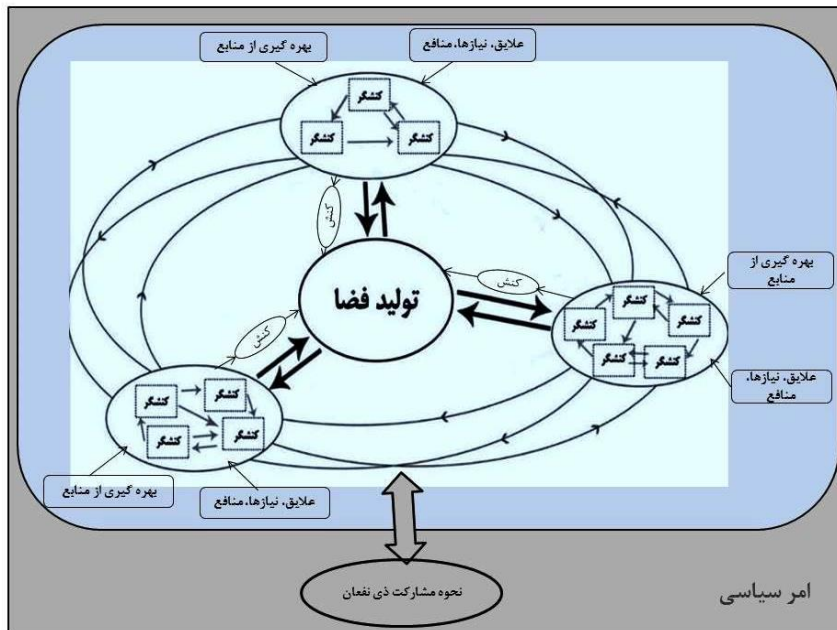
بهره گیری از منابع

علایق، نیازها، منافع

کنشگر

کنشگر

کنشگر

کنش

تولید فضا

کنش

بهره گیری از منابع

کنشگر

کنشگر

کنشگر

کنشگر

کنشگر

کنشگر

علایق، نیازها، منافع

کنش

کنشگر

کنشگر

کنشگر

کنشگر

بهره گیری از منابع

علایق، نیازها، منافع

نحوه مشارکت ذی نفعان

امر سیاسی